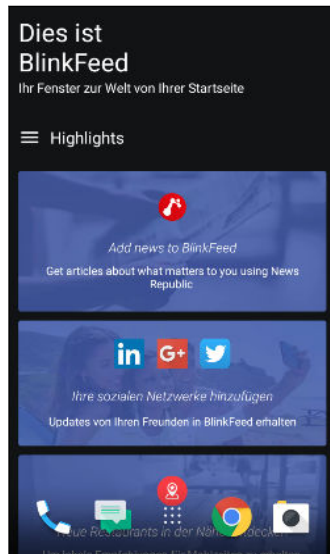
Dies ist BlinkFeed
Ihr Fenster zur Welt von Ihrer Startseite

Highlights

Add news to BlinkFeed
Get articles about what matters to you using News Republic

in G+

Ihre sozialen Netzwerke hinzufügen
Updates von Ihren Freunden in BlinkFeed erhalten

Neue Restaurants in der Nähe entdecken
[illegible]